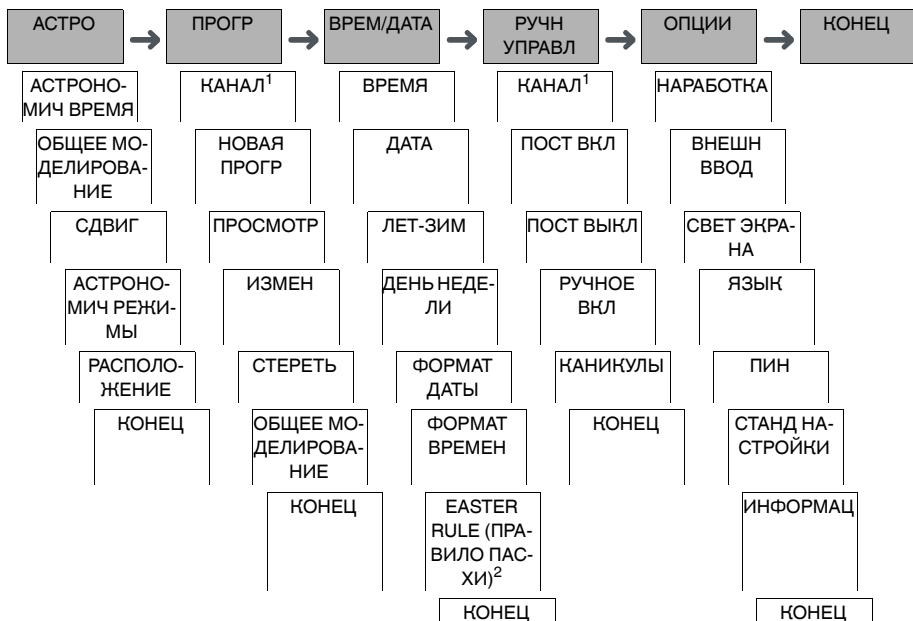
АСТРО → ПРОГР → ВРЕМ/ДАТА → РУЧН УПРАВЛ → ОПЦИИ → КОНЕЦ

АСТРОНОМИЧ ВРЕМЯ
ОБЩЕЕ МОДЕЛИРОВАНИЕ
СДВИГ
АСТРОНОМИЧ РЕЖИМЫ
РАСПОЛОЖЕНИЕ
КОНЕЦ

КАНАЛ$^1$
НОВАЯ ПРОГР
ПРОСМОТР
ИЗМЕН
СТЕРЕТЬ
ОБЩЕЕ МОДЕЛИРОВАНИЕ
КОНЕЦ

ВРЕМЯ
ДАТА
ЛЕТ-ЗИМ
ДЕНЬ НЕДЕЛИ
ФОРМАТ ДАТЫ
ФОРМАТ ВРЕМЕН
EASTER RULE (ПРАВИЛО ПАСХИ)$^2$
КОНЕЦ

КАНАЛ$^1$
ПОСТ ВКЛ
ПОСТ ВЫКЛ
РУЧНОЕ ВКЛ
КАНИКУЛЫ
КОНЕЦ

НАРАБОТКА
ВНЕШН ВВОД
СВЕТ ЭКРАНА
ЯЗЫК
ПИН
СТАНД НАСТРОЙКИ
ИНФОРМАЦ
КОНЕЦ